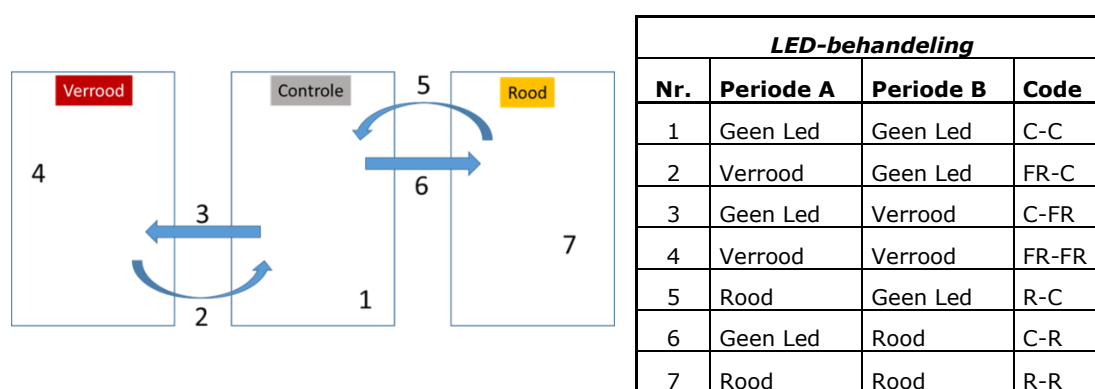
Verrood

Controle

5

Rood

4

6

3

7

1

2

| LED-behandeling | | | |
|---|---|---|---|
| Nr. | Periode A | Periode B | Code |
| 1 | Geen Led | Geen Led | C-C |
| 2 | Verrood | Geen Led | FR-C |
| 3 | Geen Led | Verrood | C-FR |
| 4 | Verrood | Verrood | FR-FR |
| 5 | Rood | Geen Led | R-C |
| 6 | Geen Led | Rood | C-R |
| 7 | Rood | Rood | R-R |